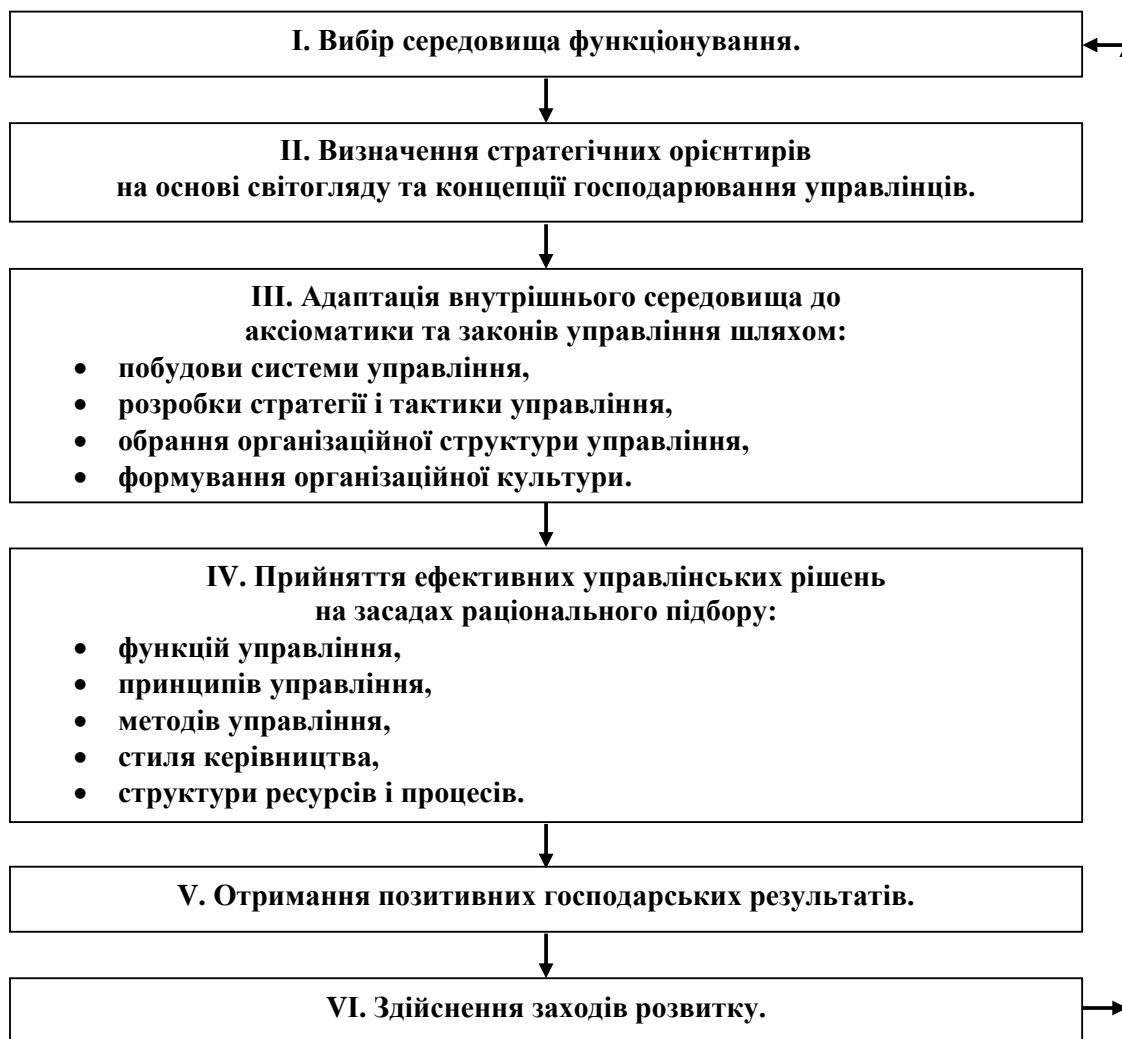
I. Вибір середовища функціонування.

II. Визначення стратегічних орієнтирів на основі світогляду та концепції господарювання управлінців.

III. Адаптація внутрішнього середовища до аксіоматики та законів управління шляхом:
- побудови системи управління,
- розробки стратегії і тактики управління,
- обрання організаційної структури управління,
- формування організаційної культури.

IV. Прийняття ефективних управлінських рішень на засадах раціонального підбору:
- функцій управління,
- принципів управління,
- методів управління,
- стиля керівництва,
- структури ресурсів і процесів.

V. Отримання позитивних господарських результатів.

VI. Здійснення заходів розвитку.